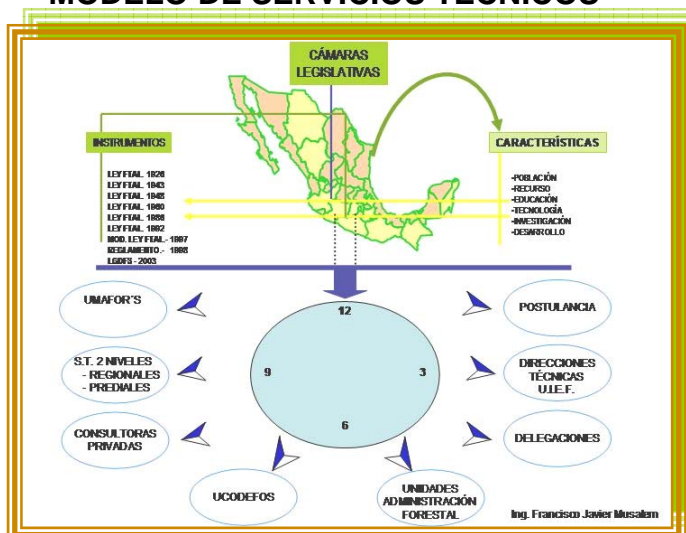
MODELO DE SERVICIOS TÉCNICOS

CÁMARAS LEGISLATIVAS

INSTRUMENTOS

LEY FTAL. 1926
LEY FTAL. 1943
LEY FTAL. 1948
LEY FTAL. 1960
LEY FTAL. 1986
LEY FTAL. 1992
MOD. LEY FTAL. - 1997
REGLAMENTO. - 1998
LGDFS - 2003

CARACTERÍSTICAS

-POBLACIÓN
-RECURSO
-EDUCACIÓN
-TECNOLOGÍA
-INVESTIGACIÓN
-DESARROLLO

12
9
3
6

UMAFOR'S

S.T. 2 NIVELES
- REGIONALES
- PREDIALES

CONSULTORAS PRIVADAS

UCODEFOS

UNIDADES ADMINISTRACIÓN FORESTAL

POSTULANCIA

DIRECCIONES TÉCNICAS U.I.E.F.

DELEGACIONES

Ing. Francisco Javier Musalem